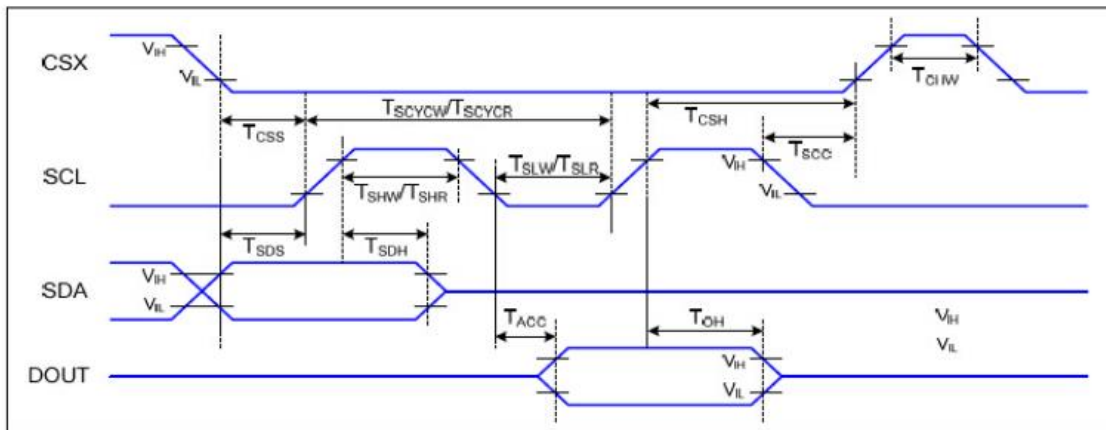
CSX

$V_{IH}$

$V_{IL}$

$T_{CHW}$

$T_{SCYCW}/T_{SCYCR}$

$T_{CSS}$

$T_{CSH}$

$T_{SCC}$

SCL

$T_{SLW}/T_{SLR}$

$V_{IH}$

$T_{SHW}/T_{SHR}$

$V_{IL}$

$T_{SDS}$

$T_{SDH}$

SDA

$V_{IH}$

$V_{IL}$

$T_{ACC}$

$T_{OH}$

$V_{IH}$

$V_{IL}$

DOUT

$V_{IH}$

$V_{IL}$